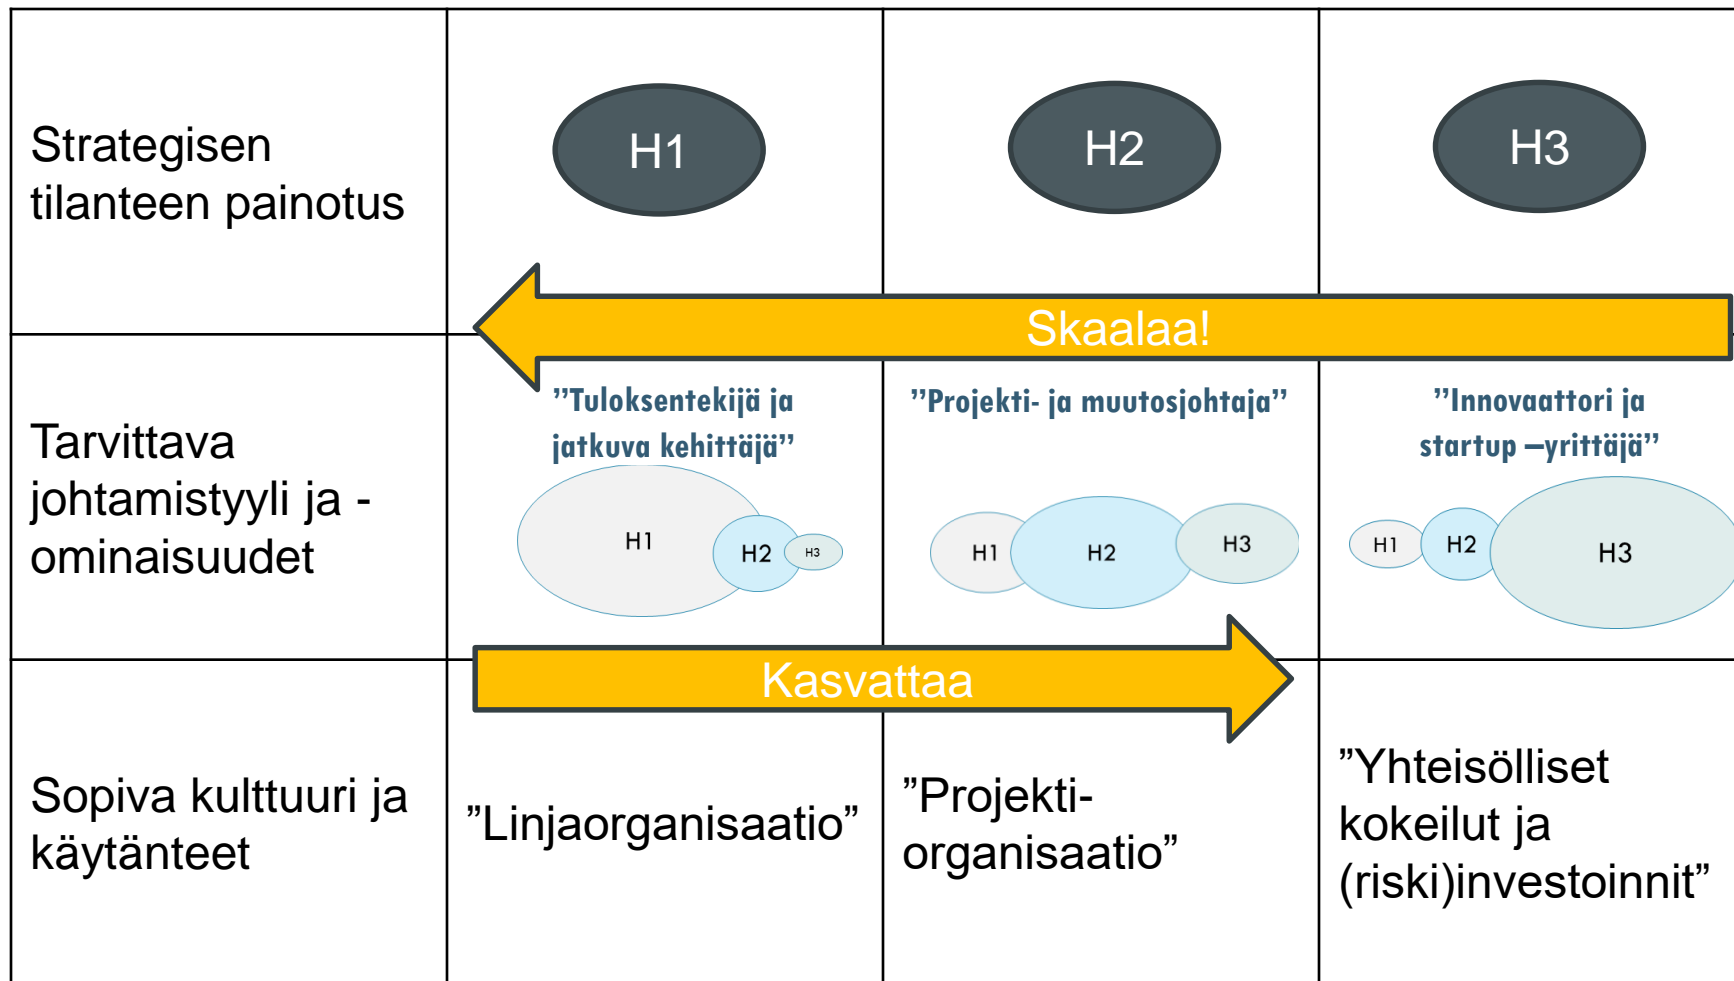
| | | | |
|---|---|---|---|
| Strategisen tilanteen painotus | H1 | H2 | H3 |
| Tarvittava johtamistyyli ja -ominaisuudet | ”Tuloksentekijä ja jatkuva kehittäjä” H1 H2 H3 | ”Projekti- ja muutosjohtaja” H1 H2 H3 | ”Innovaattori ja startup –yrittäjä” H1 H2 H3 |
| Sopiva kulttuuri ja käytänteet | ”Linjaorganisaatio” | ”Projekti-organisaatio” | ”Yhteisölliset kokeilut ja (riski)investoinnit” |

Skaalaa!

Kasvattaa